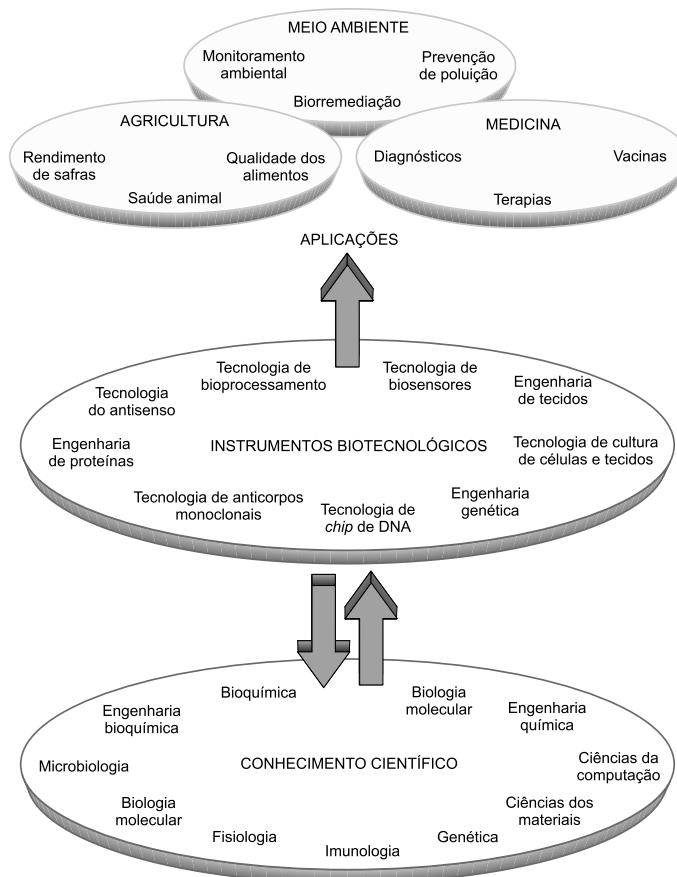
MEIO AMBIENTE

Monitoramento ambiental

Prevenção de poluição

Biorremediação

AGRICULTURA

Rendimento de safras

Qualidade dos alimentos

Saúde animal

MEDICINA

Diagnósticos

Vacinas

Terapias

APLICAÇÕES

Tecnologia de bioprocessamento

Tecnologia de biosensores

Tecnologia do antisenso

Engenharia de tecidos

Engenharia de proteínas

INSTRUMENTOS BIOTECNOLÓGICOS

Tecnologia de cultura de células e tecidos

Tecnologia de anticorpos monoclonais

Tecnologia de *chip* de DNA

Engenharia genética

Bioquímica

Biologia molecular

Engenharia bioquímica

Engenharia química

Microbiologia

CONHECIMENTO CIENTÍFICO

Ciências da computação

Biologia molecular

Ciências dos materiais

Fisiologia

Genética

Imunologia